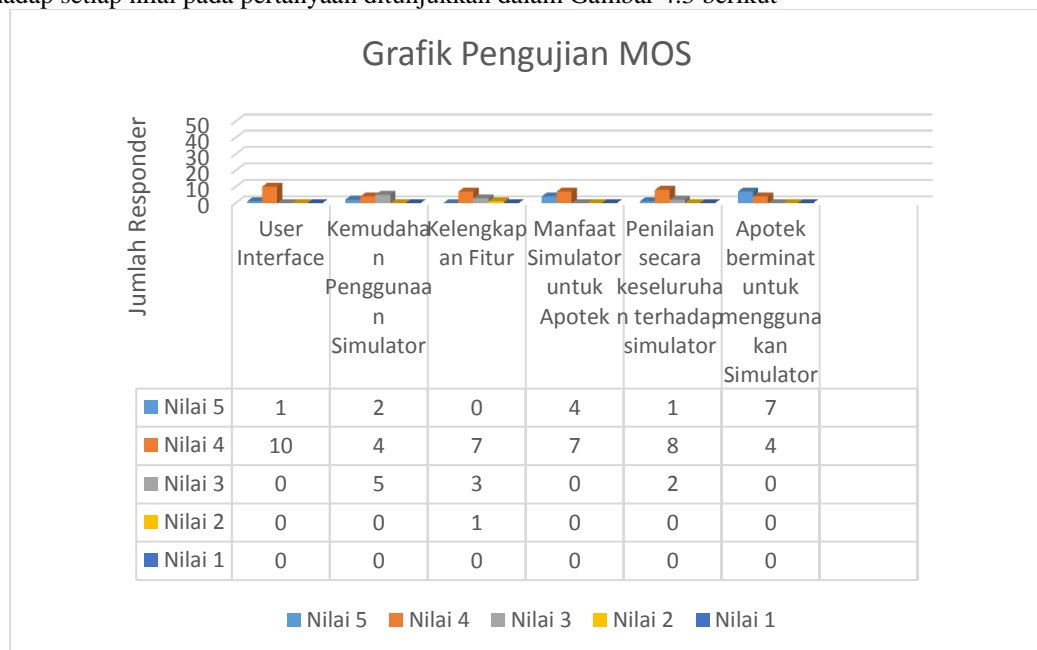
hadap setiap nilai pada pertanyaan ditunjukkan dalam Gambar 4.5 berikut

Grafik Pengujian MOS

Jumlah Responder

50
40
30
20
10
0

| | User Interface | Kemudahan Penggunaan Simulator | Kelengkapan Fitur | Manfaat Simulator untuk Apotek | Penilaian secara keseluruhan terhadap simulator | Apotek berminat untuk menggunakan Simulator | |
|---|---|---|---|---|---|---|---|
| Nilai 5 | 1 | 2 | 0 | 4 | 1 | 7 | |
| Nilai 4 | 10 | 4 | 7 | 7 | 8 | 4 | |
| Nilai 3 | 0 | 5 | 3 | 0 | 2 | 0 | |
| Nilai 2 | 0 | 0 | 1 | 0 | 0 | 0 | |
| Nilai 1 | 0 | 0 | 0 | 0 | 0 | 0 | |

Nilai 5 Nilai 4 Nilai 3 Nilai 2 Nilai 1